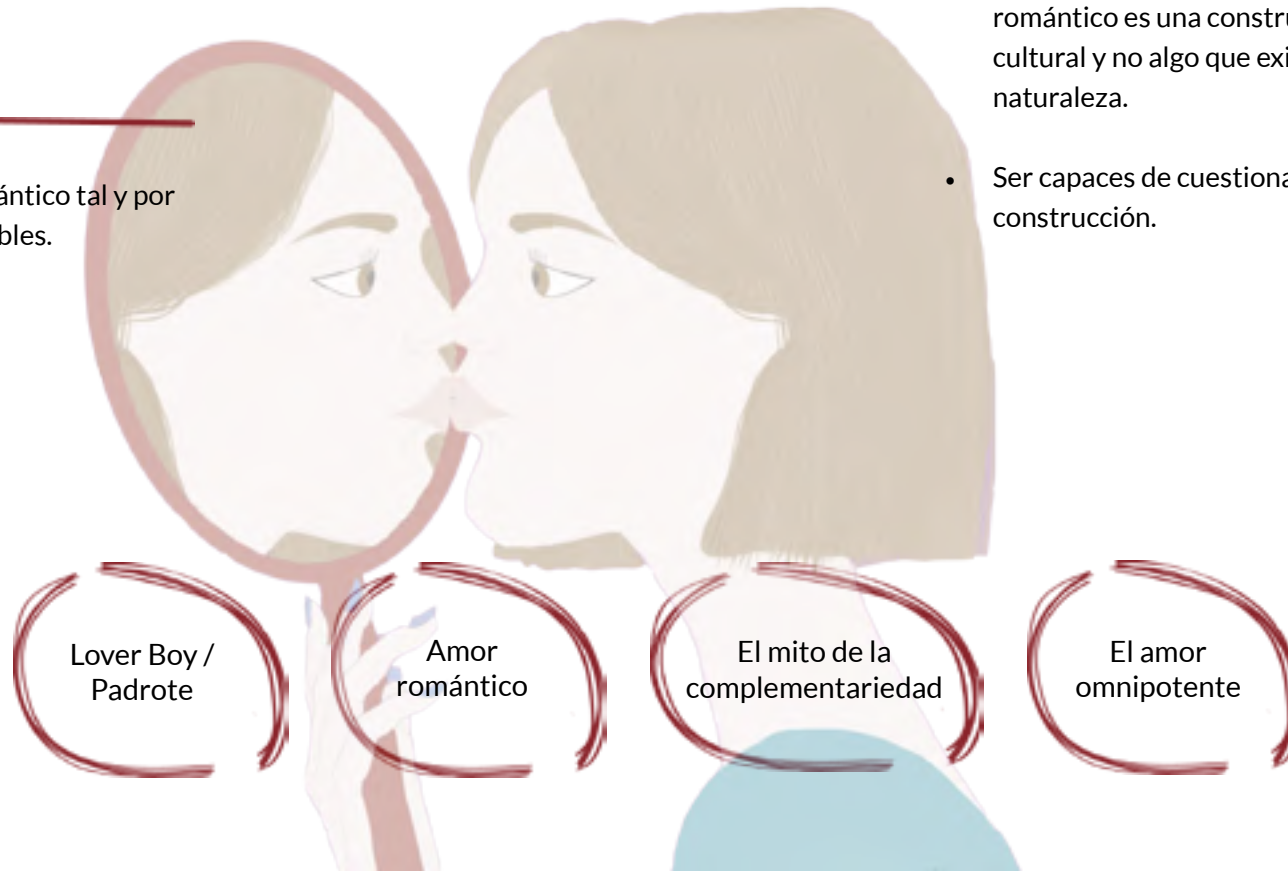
ántico tal y por
bles.

romántico es una constru
cultural y no algo que exi
naturaleza.

• Ser capaces de cuestiona
construcción.

Lover Boy / Padrote

Amor romántico

El mito de la complementariedad

El amor omnipotente